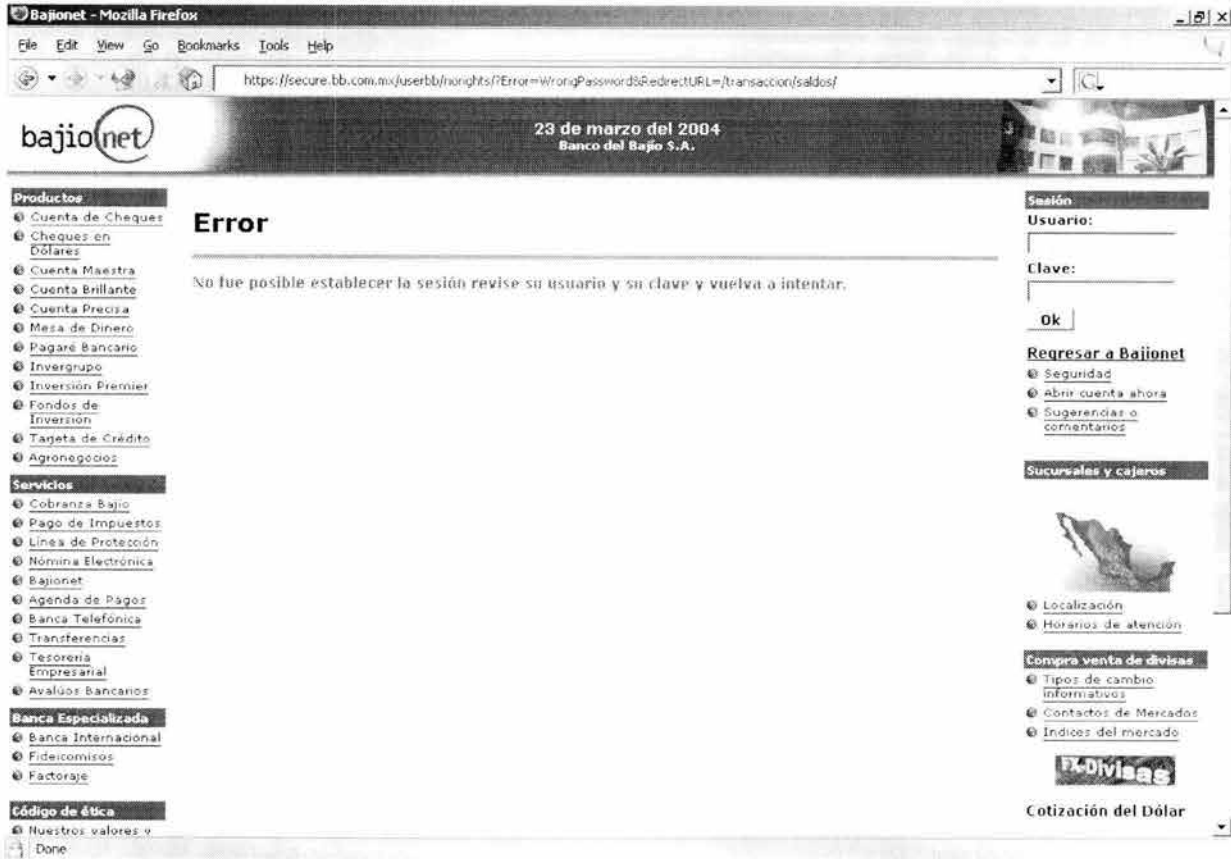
Bajionet - Mozilla Firefox

File Edit View Go Bookmarks Tools Help

https://secure.bb.com.mx/userbb/norights/?Error=WrongPassword&RedirectURL=/transaccion/saldos/

bajionet

23 de marzo del 2004
Banco del Bajío S.A.

Productos
Cuenta de Cheques
Cheques en Dólares
Cuenta Maestra
Cuenta Brillante
Cuenta Precisa
Mesa de Dinero
Pagaré Bancario
Invergrupo
Inversión Premier
Fondos de Inversión
Tarjeta de Crédito
Agronegocios

Servicios
Cobranza Bajío
Pago de Impuestos
Línea de Protección
Nómina Electrónica
Bajionet
Agenda de Pagos
Banca Telefónica
Transferencias
Tesorería Empresarial
Avalúos Bancarios

Banca Especializada
Banca Internacional
Fideicomisos
Factoraje

Código de ética
Nuestros valores y

Error

No fue posible establecer la sesión revise su usuario y su clave y vuelva a intentar.

Sesión
Usuario:
Clave:
Ok

Regresar a Bajionet
Seguridad
Abrir cuenta ahora
Sugerencias o comentarios

Sucursales y cajeros
Localización
Horarios de atención

Compra venta de divisas
Tipos de cambio informativos
Contactos de Mercados
Indices del mercado

FX-Divisas

Cotización del Dólar

Done